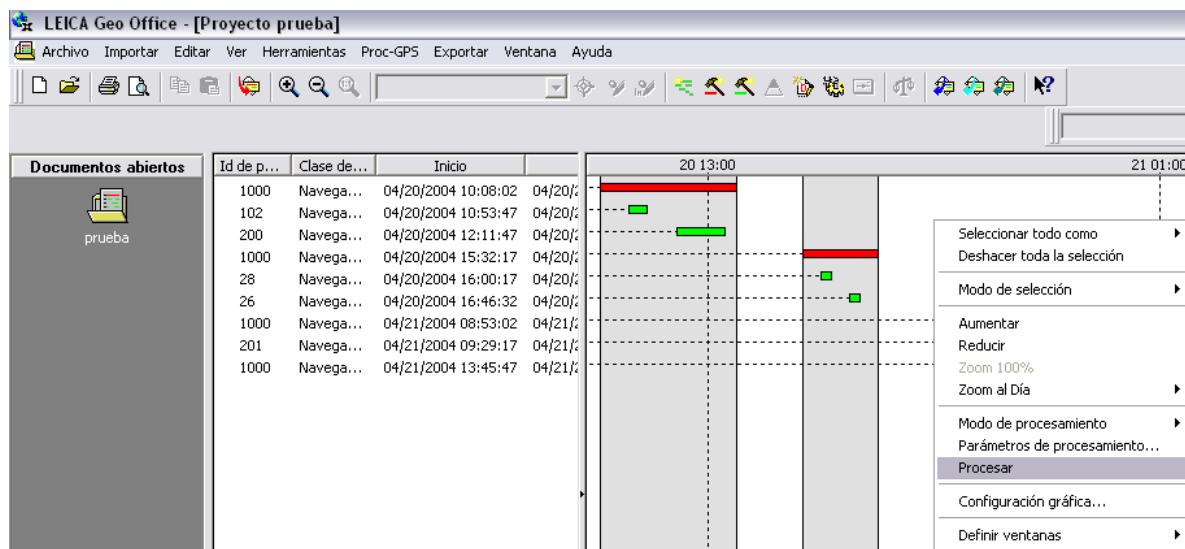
LEICA Geo Office - [Proyecto prueba]

Archivo Importar Editar Ver Herramientas Proc-GPS Exportar Ventana Ayuda

Documentos abiertos

prueba

| Id de p... | Clase de... | Inicio | |
|---|---|---|---|
| 1000 | Navega... | 04/20/2004 10:08:02 | 04/20/ |
| 102 | Navega... | 04/20/2004 10:53:47 | 04/20/ |
| 200 | Navega... | 04/20/2004 12:11:47 | 04/20/ |
| 1000 | Navega... | 04/20/2004 15:32:17 | 04/20/ |
| 28 | Navega... | 04/20/2004 16:00:17 | 04/20/ |
| 26 | Navega... | 04/20/2004 16:46:32 | 04/20/ |
| 1000 | Navega... | 04/21/2004 08:53:02 | 04/21/ |
| 201 | Navega... | 04/21/2004 09:29:17 | 04/21/ |
| 1000 | Navega... | 04/21/2004 13:45:47 | 04/21/ |

20 13:00
21 01:00

Seleccionar todo como
Deshacer toda la selección
Modo de selección
Aumentar
Reducir
Zoom 100%
Zoom al Día
Modo de procesamiento
Parámetros de procesamiento...
Procesar
Configuración gráfica...
Definir ventanas